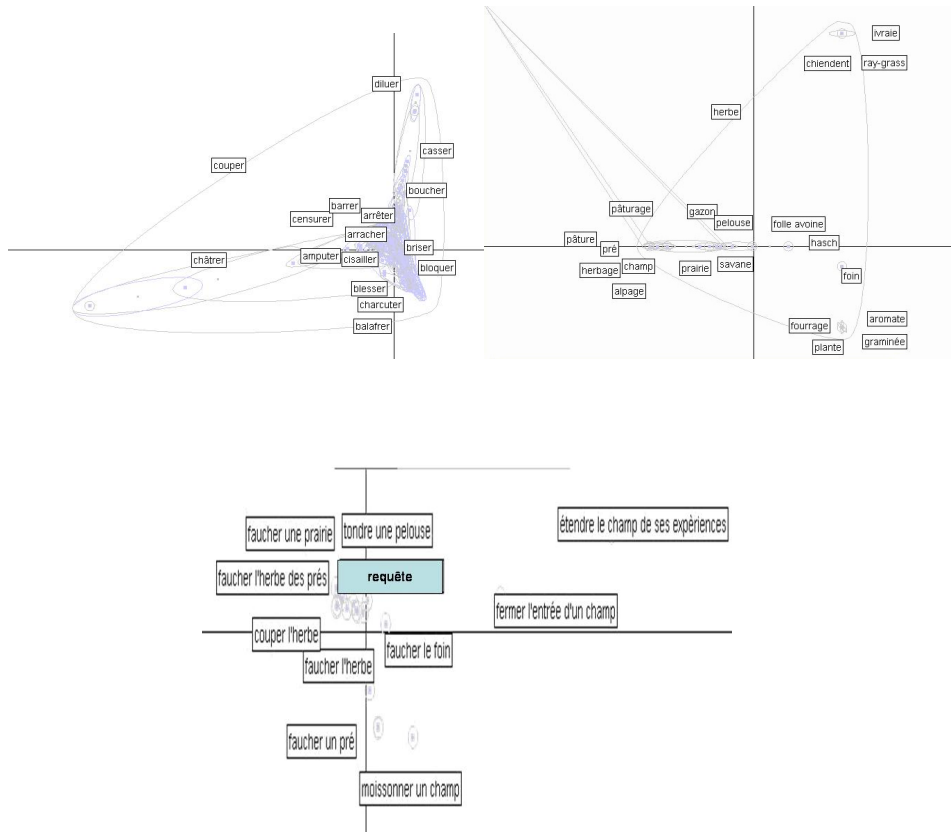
diluer
casser
couper
boucher
barrer
censurer
arrêter
arracher
châtrer
amputer
cisailler
briser
bloquer
blesser
charcuter
balafrer

ivraie
chiendent
ray-grass
herbe
pâturage
gazon
pelouse
folle avoine
pâture
pré
hasch
herbage
champ
prairie
savane
foin
alpage
aromate
fourrage
graminée
plante

faucher une prairie
tondre une pelouse
étendre le champ de ses expériences
faucher l'herbe des prés
requête
fermer l'entrée d'un champ
couper l'herbe
faucher le foin
faucher l'herbe
faucher un pré
moissonner un champ